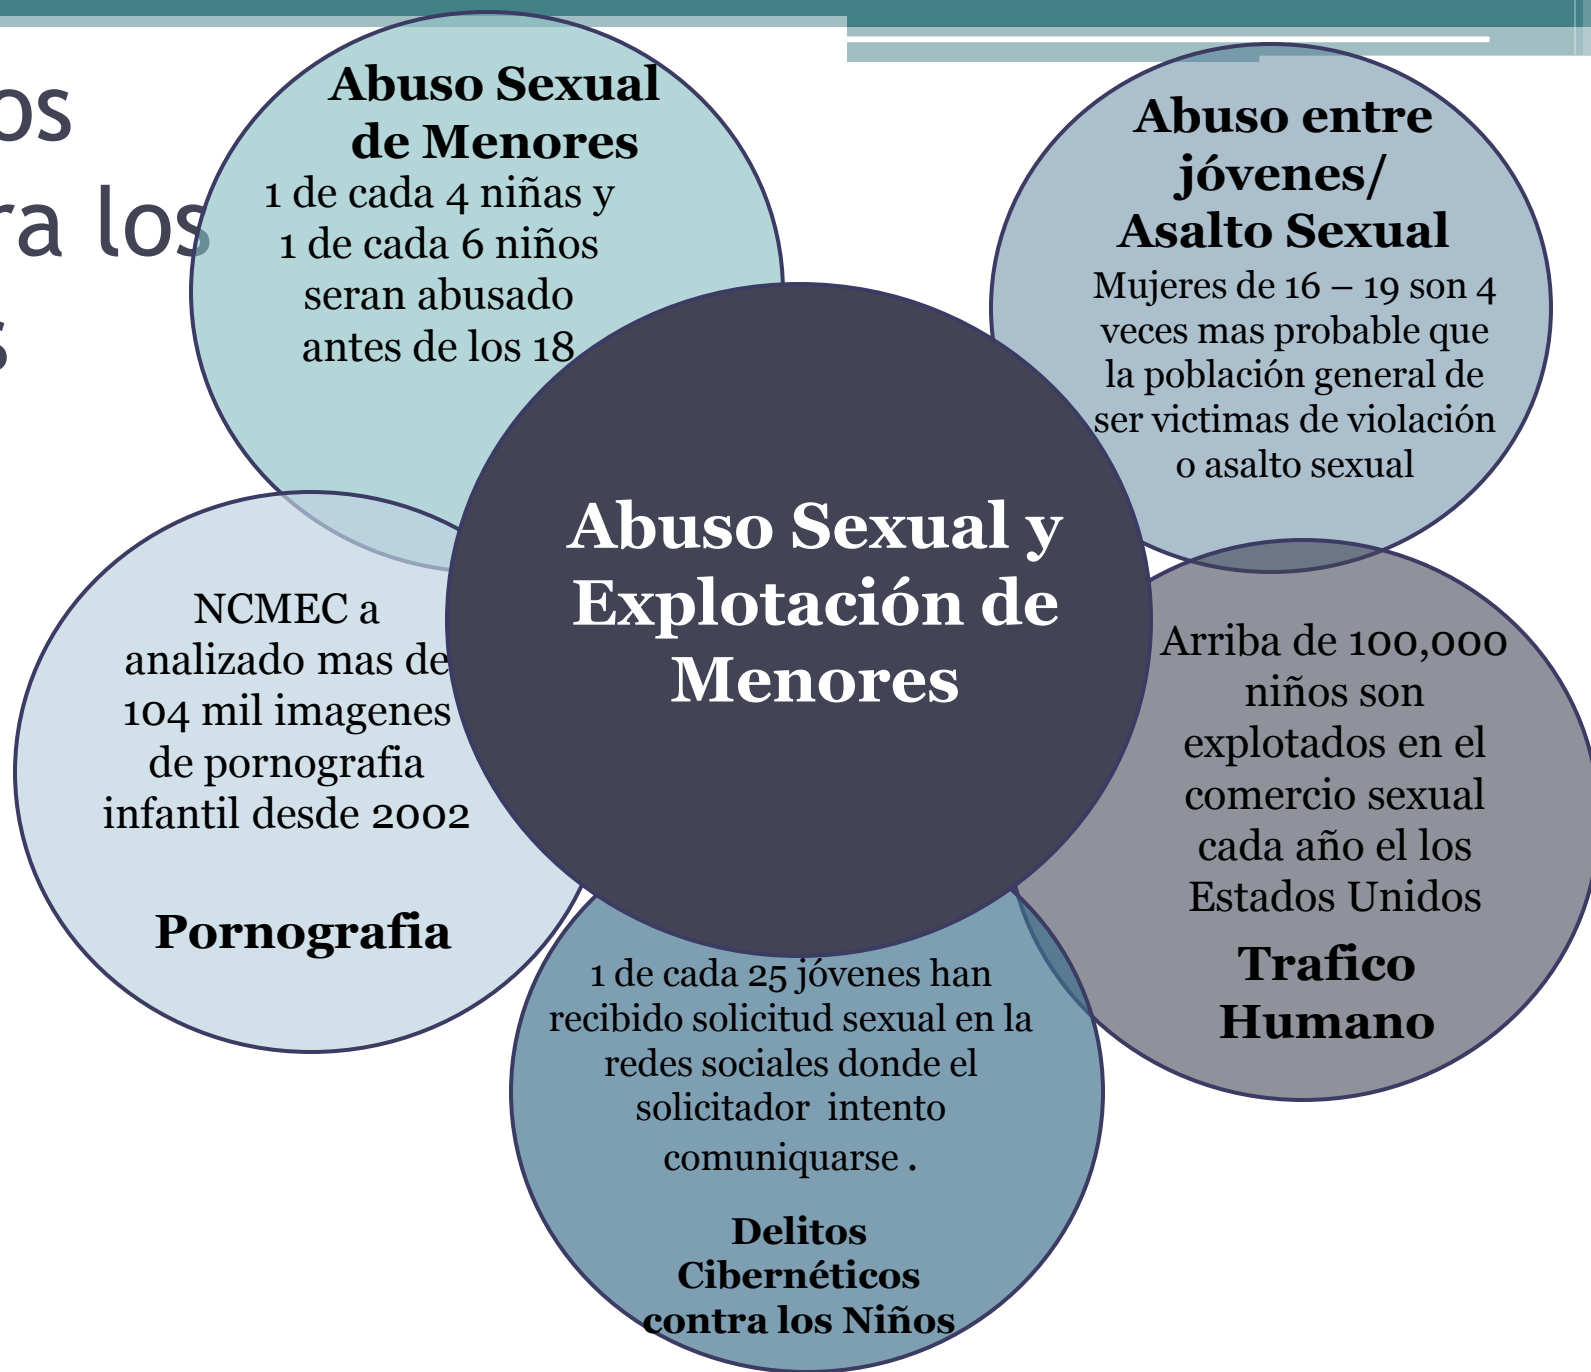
os
ra los
s

Abuso Sexual de Menores
1 de cada 4 niñas y 1 de cada 6 niños seran abusado antes de los 18

Abuso entre jóvenes/ Asalto Sexual
Mujeres de 16 – 19 son 4 veces mas probable que la población general de ser victimas de violación o asalto sexual

Abuso Sexual y Explotación de Menores

NCMEC a analizado mas de 104 mil imagenes de pornografia infantil desde 2002

Pornografia

Arriba de 100,000 niños son explotados en el comercio sexual cada año el los Estados Unidos

Trafico Humano

1 de cada 25 jóvenes han recibido solicitud sexual en la redes sociales donde el solicitador intento comuniquarse .

Delitos Cibernéticos contra los Niños